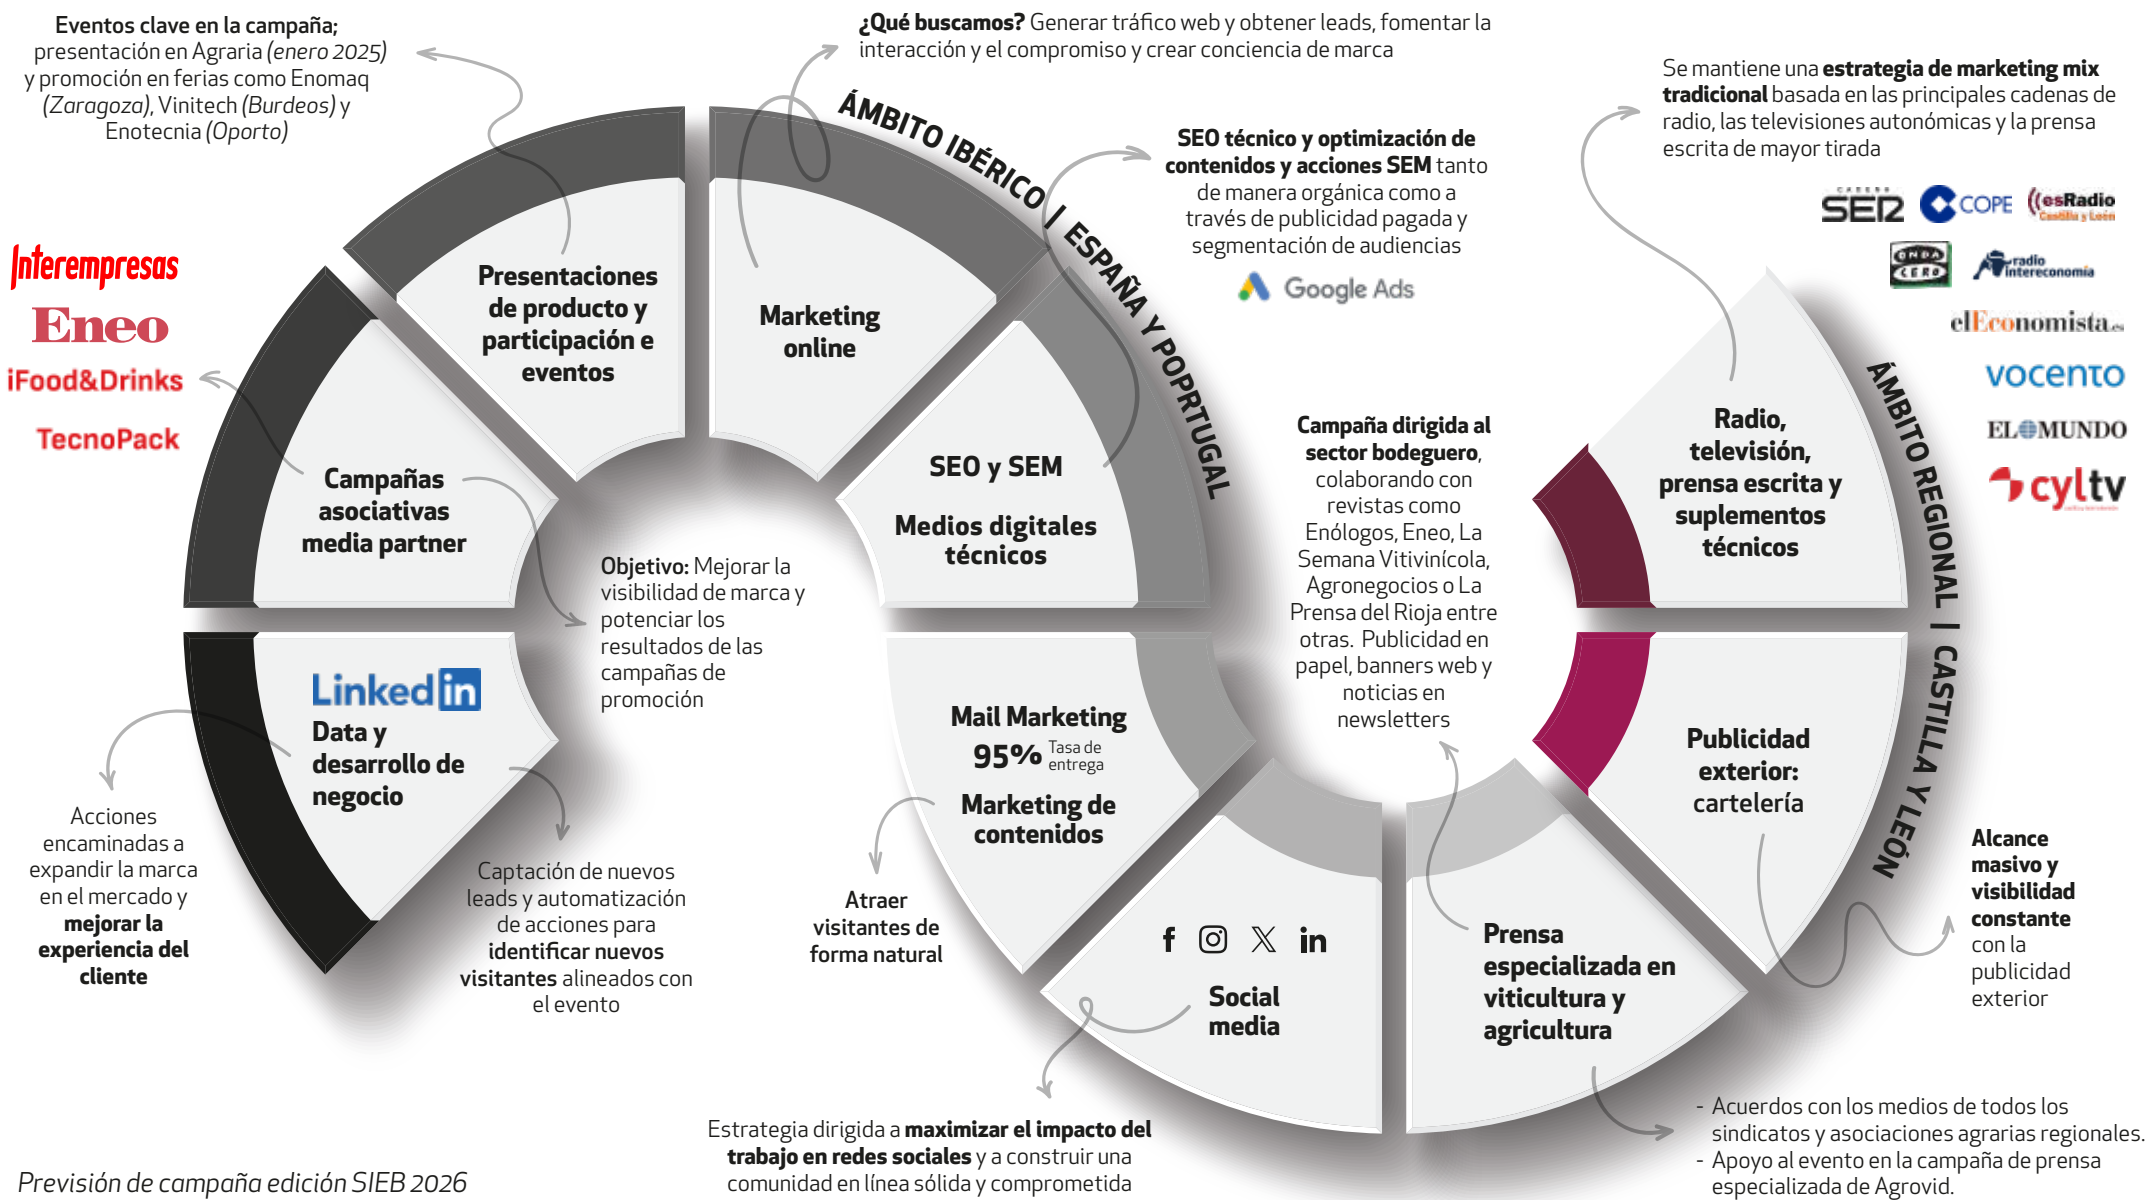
Eventos clave en la campaña; presentación en Agraria (enero 2025) y promoción en ferias como Enomaq (Zaragoza), Vinitech (Burdeos) y Enotecnia (Oporto)

¿Qué buscamos? Generar tráfico web y obtener leads, fomentar la interacción y el compromiso y crear conciencia de marca

Se mantiene una estrategia de marketing mix tradicional basada en las principales cadenas de radio, las televisiones autonómicas y la prensa escrita de mayor tirada

ÁMBITO IBÉRICO | ESPAÑA Y POPRTUGAL

SEO técnico y optimización de contenidos y acciones SEM tanto de manera orgánica como a través de publicidad pagada y segmentación de audiencias

Google Ads

SER COPE esRadio Castilla y León

Onda Cero radio intereconomía

elEconomista.es

vocento

EL MUNDO

cyltv

Interempresas

Eneo

iFood&Drinks

TecnoPack

Presentaciones de producto y participación e eventos

Marketing online

Campañas asociativas media partner

SEO y SEM

Medios digitales técnicos

Campaña dirigida al sector bodeguero, colaborando con revistas como Enólogos, Eneo, La Semana Vitivinícola, Agronegocios o La Prensa del Rioja entre otras. Publicidad en papel, banners web y noticias en newsletters

Radio, televisión, prensa escrita y suplementos técnicos

ÁMBITO REGIONAL | CASTILLA Y LEÓN

Objetivo: Mejorar la visibilidad de marca y potenciar los resultados de las campañas de promoción

LinkedIn

Data y desarrollo de negocio

Mail Marketing

95% Tasa de entrega

Marketing de contenidos

Publicidad exterior: cartelería

Acciones encaminadas a expandir la marca en el mercado y mejorar la experiencia del cliente

Captación de nuevos leads y automatización de acciones para identificar nuevos visitantes alineados con el evento

Atraer visitantes de forma natural

Social media

Prensa especializada en viticultura y agricultura

Alcance masivo y visibilidad constante con la publicidad exterior

Estrategia dirigida a maximizar el impacto del trabajo en redes sociales y a construir una comunidad en línea sólida y comprometida

- Acuerdos con los medios de todos los sindicatos y asociaciones agrarias regionales.
- Apoyo al evento en la campaña de prensa especializada de Agrovid.

Previsión de campaña edición SIEB 2026